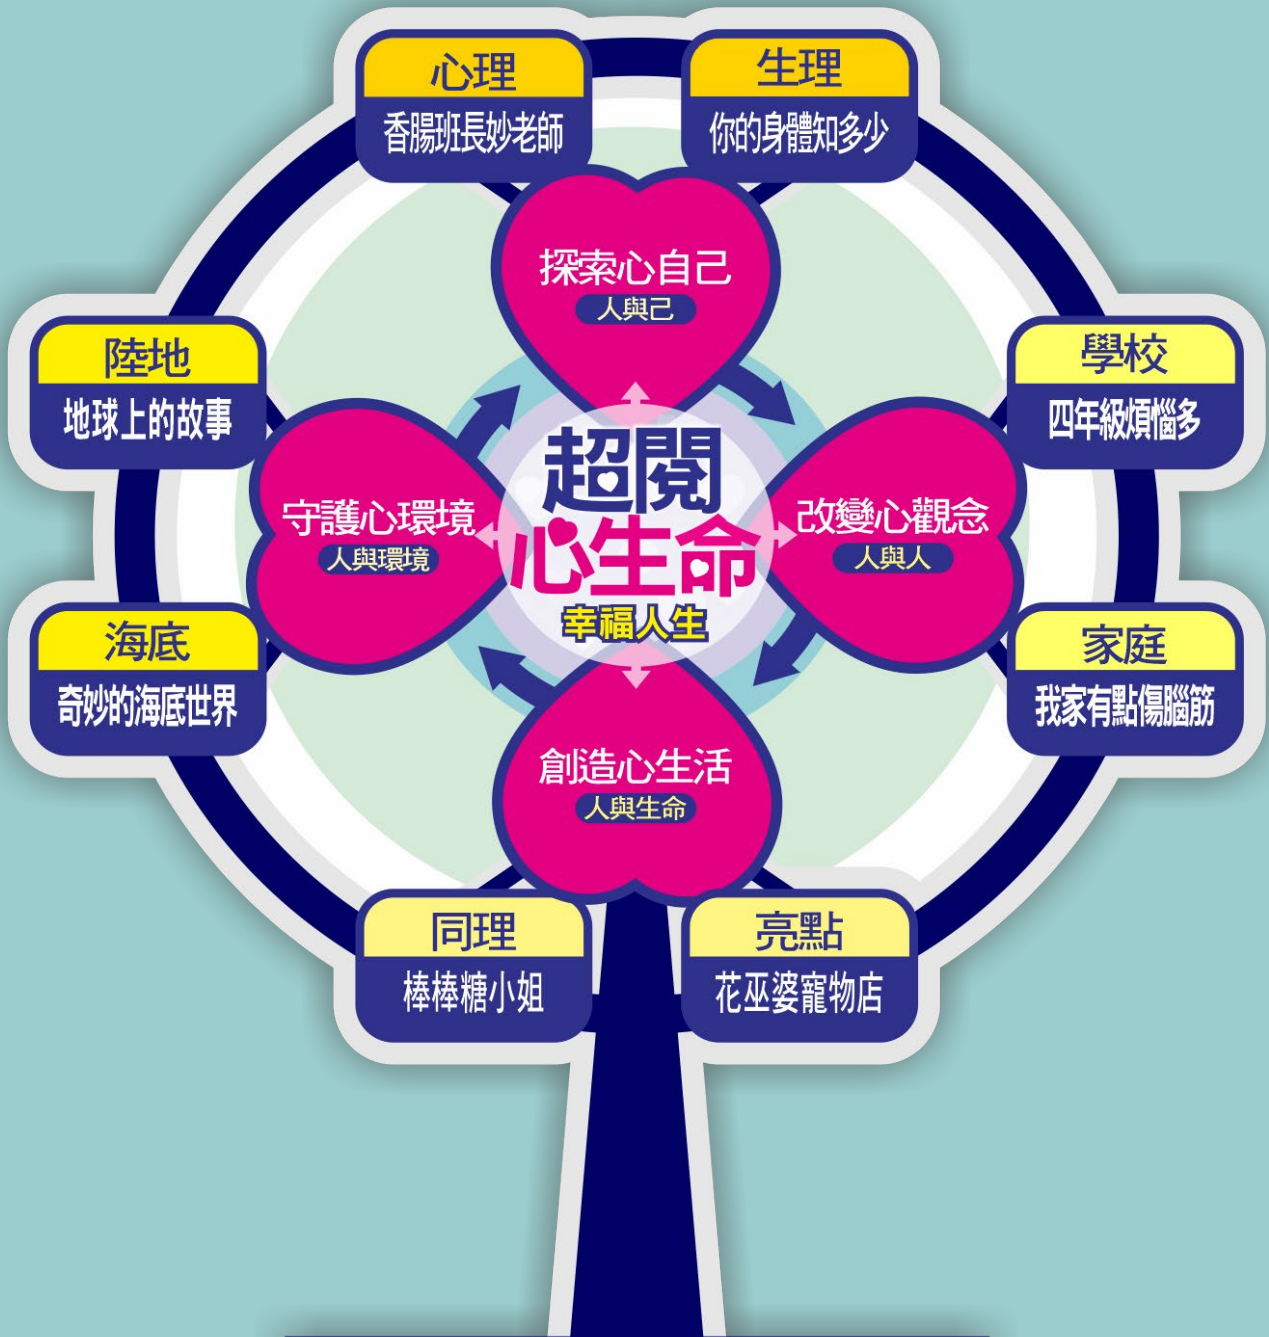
心理
香腸班長妙老師

生理
你的身體知多少

探索心自己
人與己

陸地
地球上的故事

學校
四年級煩惱多

守護心環境
人與環境

超閱
心生命
幸福人生

改變心觀念
人與人

海底
奇妙的海底世界

家庭
我家有點傷腦筋

創造心生活
人與生命

同理
棒棒糖小姐

亮點
花巫婆寵物店